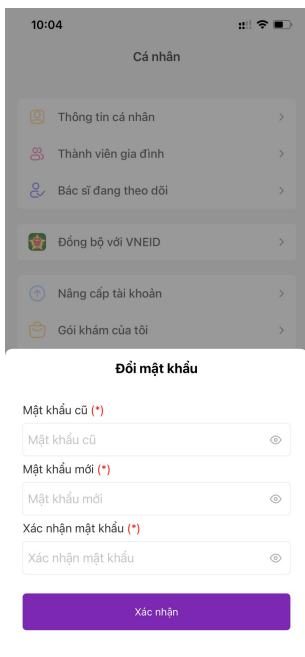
10:04

Cá nhân

Thông tin cá nhân

Thành viên gia đình

Bác sĩ đang theo dõi

Đồng bộ với VNEID

Nâng cấp tài khoản

Gói khám của tôi

Đổi mật khẩu

Mật khẩu cũ (*)

Mật khẩu cũ

Mật khẩu mới (*)

Mật khẩu mới

Xác nhận mật khẩu (*)

Xác nhận mật khẩu

Xác nhận